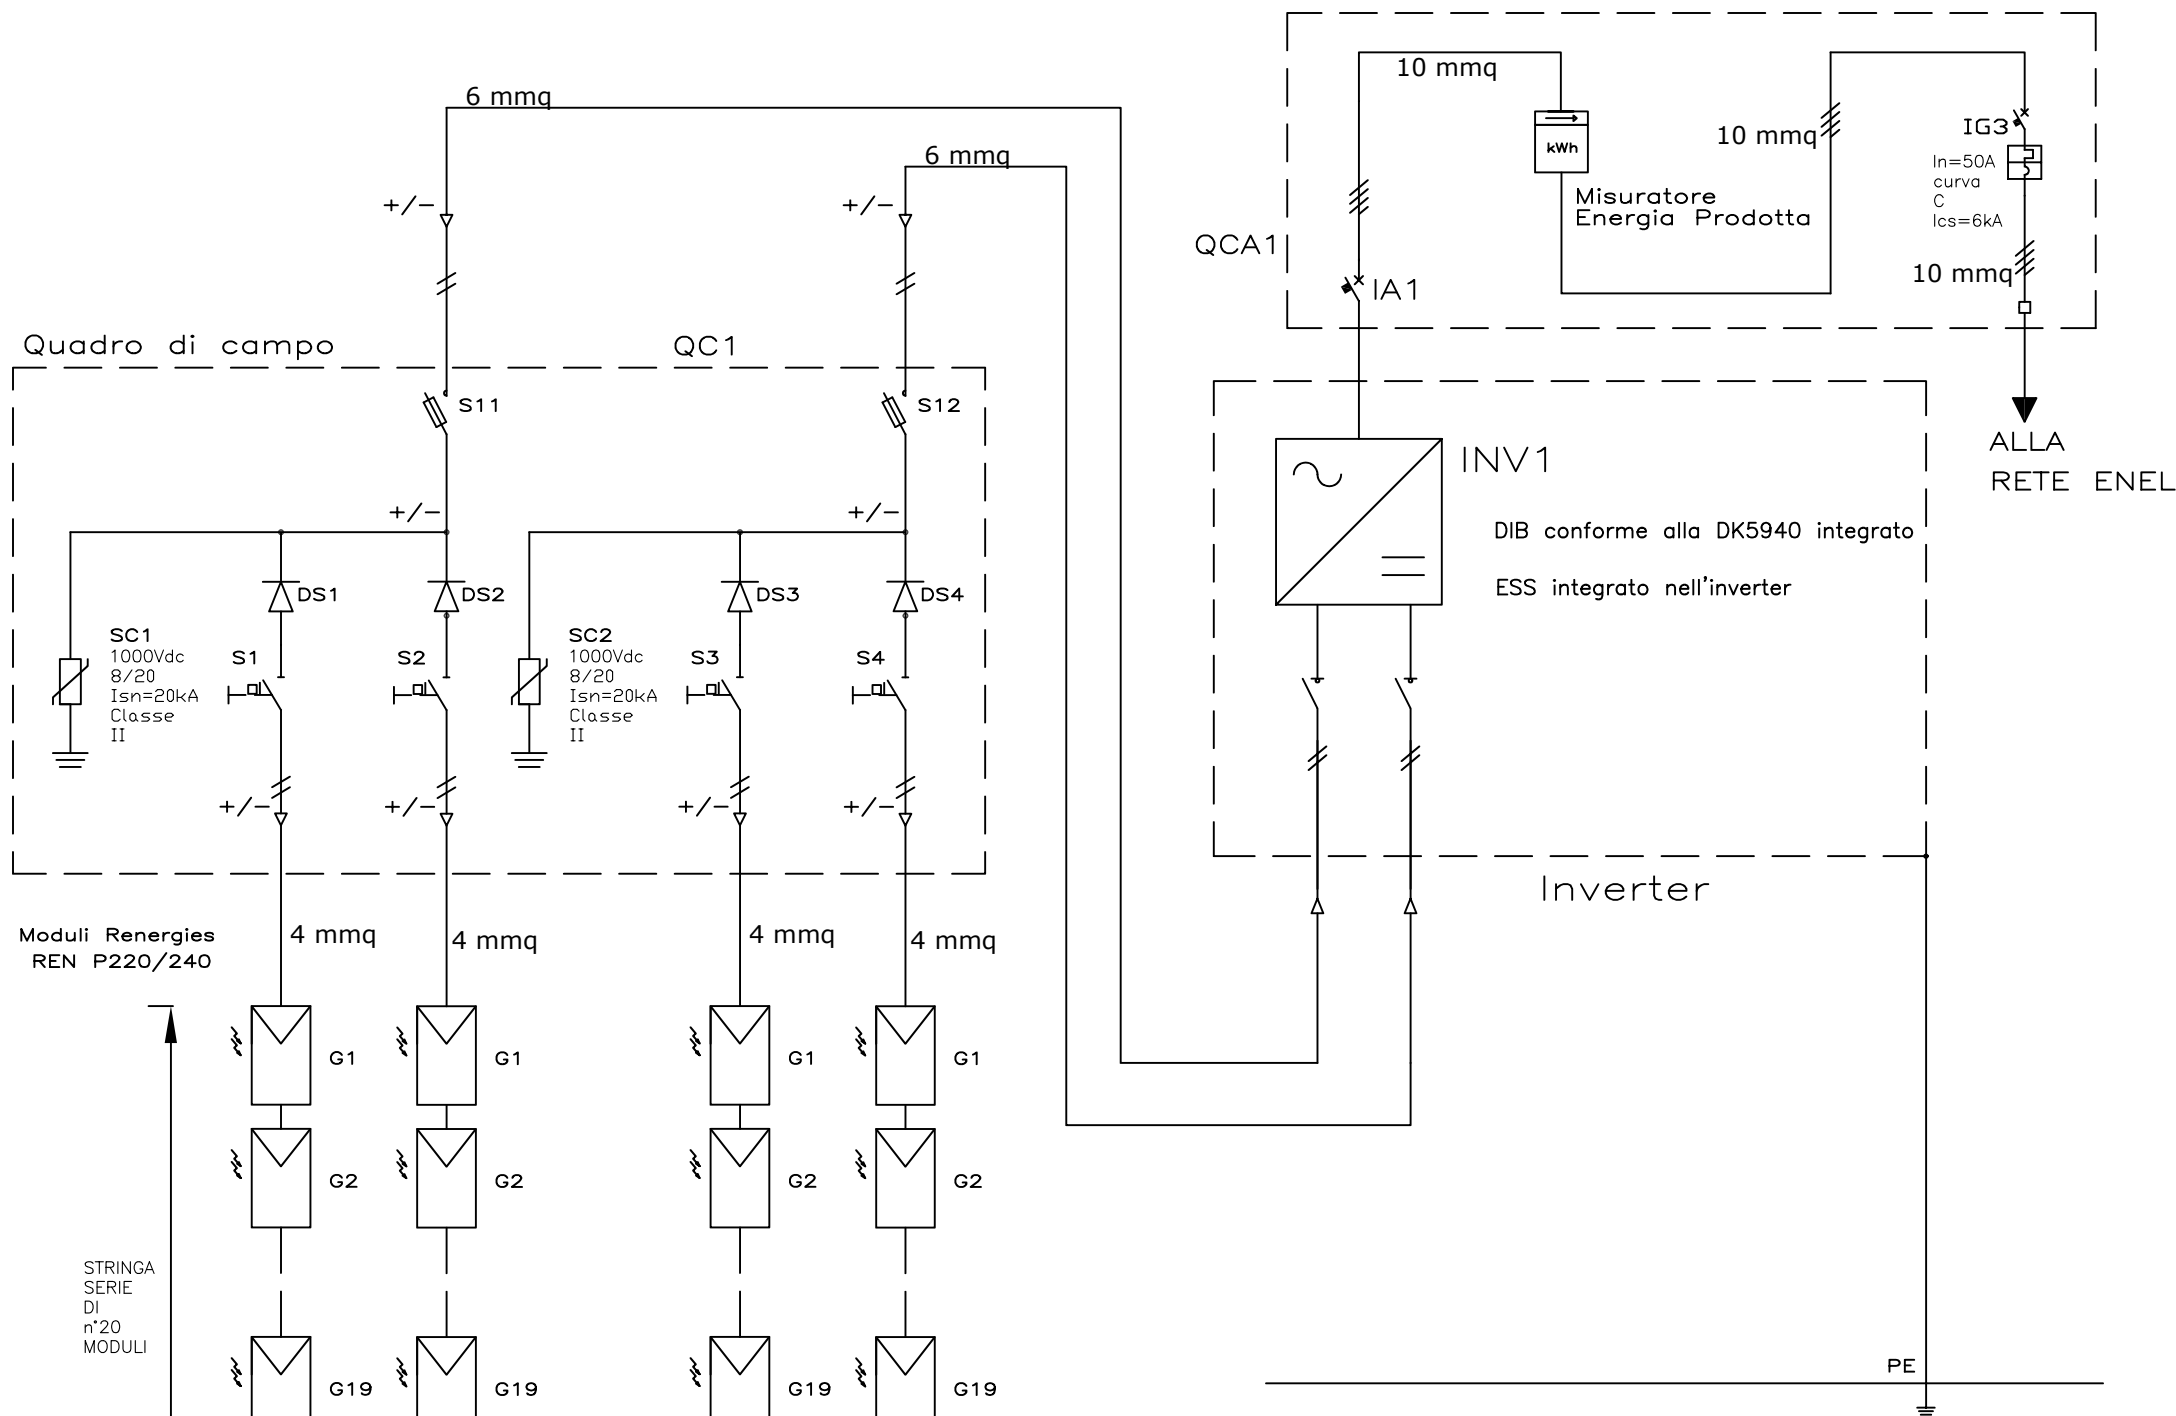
6 mmq

6 mmq

+/−

+/−

10 mmq

kWh

10 mmq

IG3

In=50A
curva
C
Ics=6kA

Misuratore
Energia Prodotta

QCA1

IA1

10 mmq

Quadro di campo

QC1

S11

S12

INV1

ALLA
RETE ENEL

+/−

+/−

DIB conforme alla DK5940 integrato

ESS integrato nell'inverter

DS1

DS2

DS3

DS4

SC1
1000Vdc
8/20
Isn=20kA
Classe
II

S1

S2

SC2
1000Vdc
8/20
Isn=20kA
Classe
II

S3

S4

+/−

+/−

+/−

+/−

Inverter

Moduli Renergies
REN P220/240

4 mmq

4 mmq

4 mmq

4 mmq

G1

G1

G1

G1

G2

G2

G2

G2

STRINGA
SERIE
DI
n°20
MODULI

G19

G19

G19

G19

PE